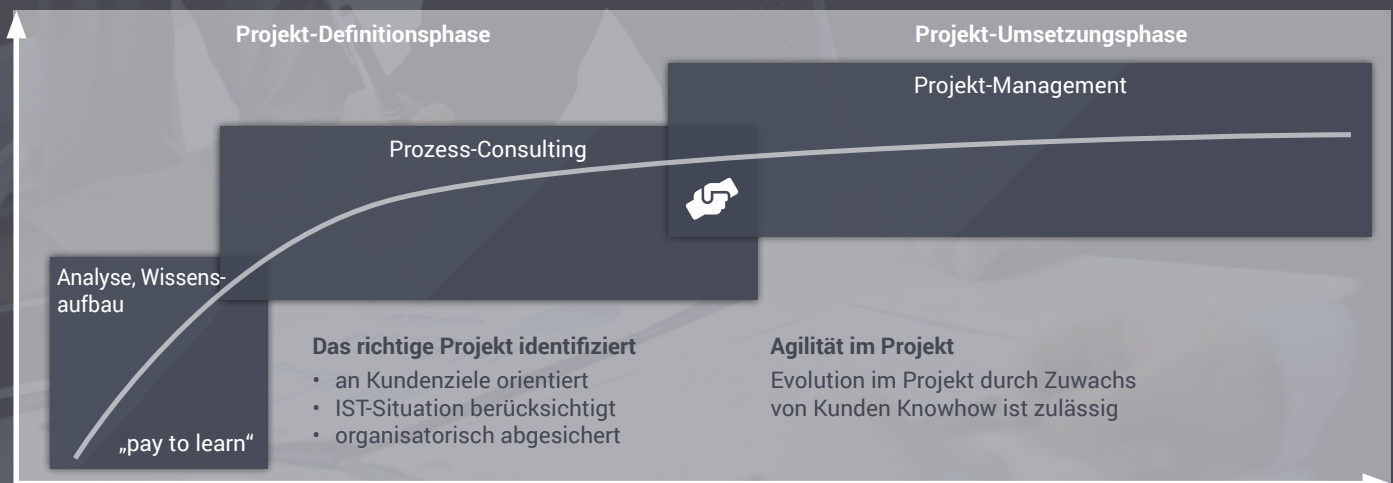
Projekt-Definitionsphase

Projekt-Umsetzungsphase

Projekt-Management

Prozess-Consulting

Analyse, Wissensaufbau

„pay to learn“

Das richtige Projekt identifiziert
• an Kundenziele orientiert
• IST-Situation berücksichtigt
• organisatorisch abgesichert

Agilität im Projekt
Evolution im Projekt durch Zuwachs von Kunden Knowhow ist zulässig